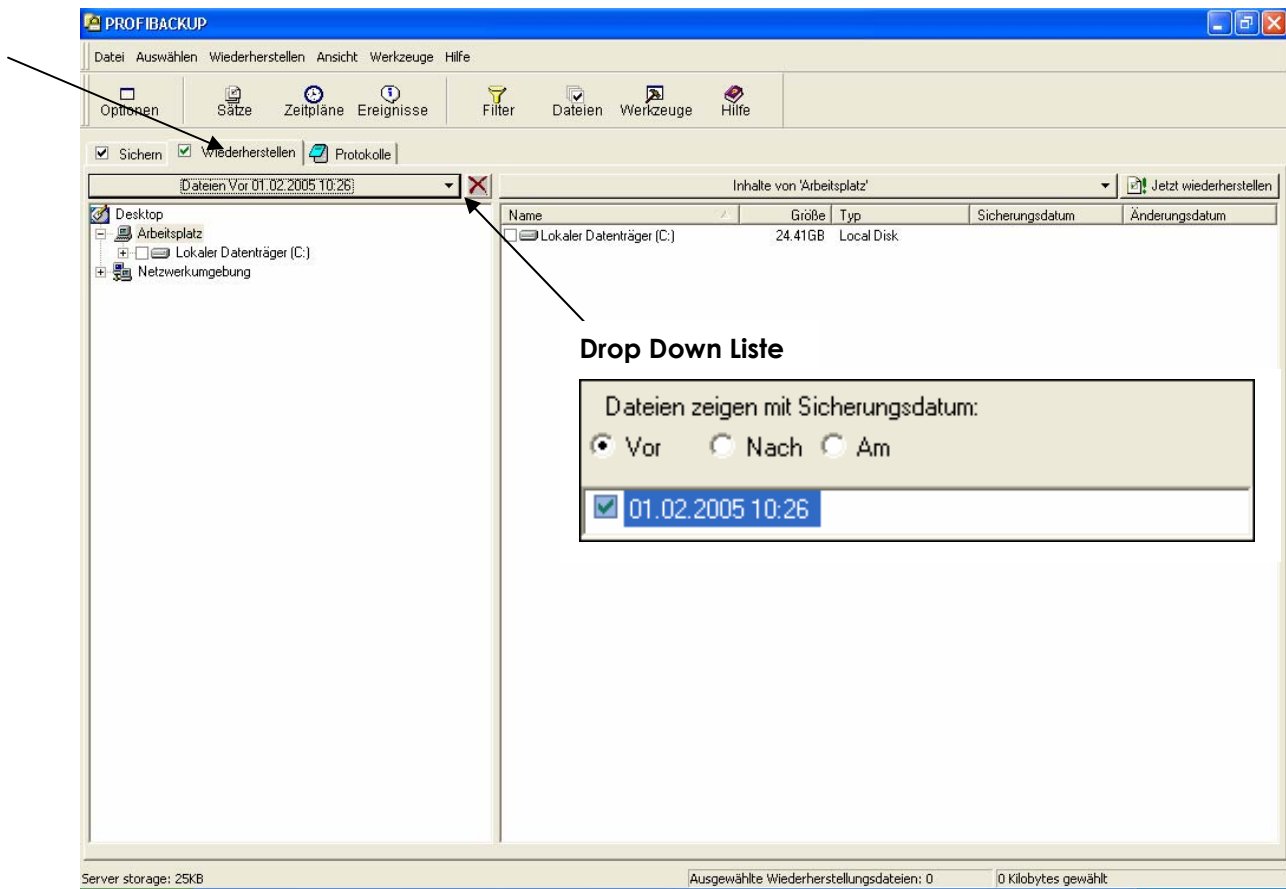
PROFIBACKUP

Datei Auswählen Wiederherstellen Ansicht Werkzeuge Hilfe

Optionen Sätze Zeitpläne Ereignisse Filter Dateien Werkzeuge Hilfe

Sichern Wiederherstellen Protokolle

Dateien Vor 01.02.2005 10:26

Inhalte von 'Arbeitsplatz'

Jetzt wiederherstellen

Desktop
Arbeitsplatz
Lokaler Datenträger (C:)
Netzwerkumgebung

| Name | Größe | Typ | Sicherungsdatum | Änderungsdatum |
|---|---|---|---|---|
| Lokaler Datenträger (C:) | 24.41GB | Local Disk | | |

Drop Down Liste

Dateien zeigen mit Sicherungsdatum:
Vor Nach Am

01.02.2005 10:26

Server storage: 25KB
Ausgewählte Wiederherstellungsdateien: 0
0 Kilobytes gewählt